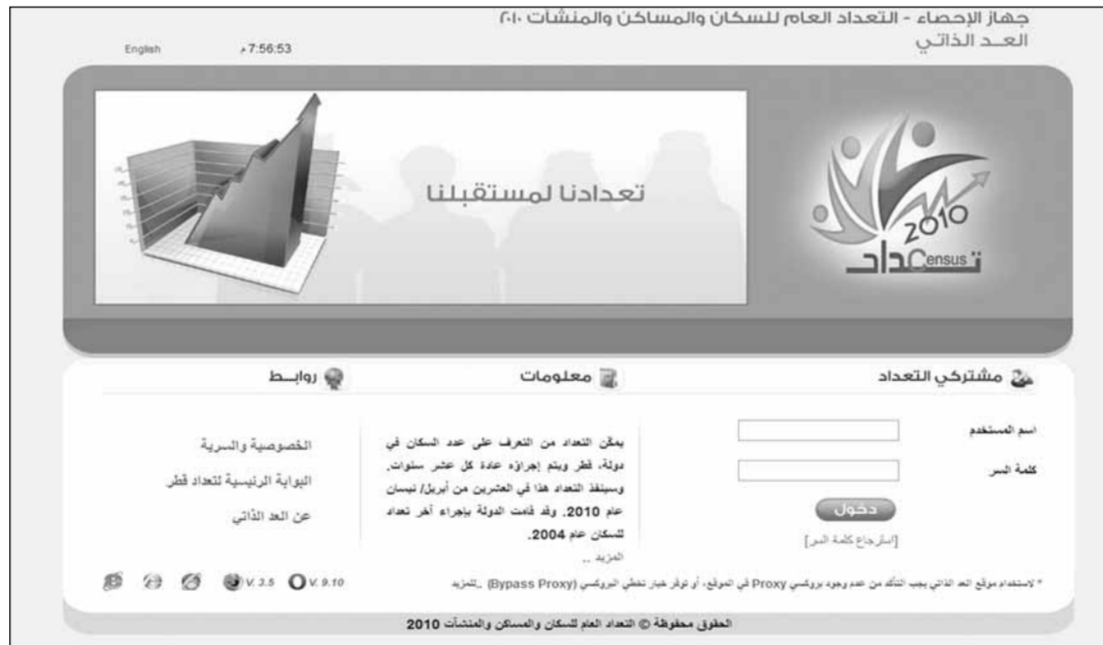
جهاز الإحصاء - التعداد العام للسكان والمساكن والمنشآت ٢٠١٠
العـد الذاتي

English
7:56:53 م

تعدادنا لمستقبلنا

2010
Census
تعداد

مشتركي التعداد

اسم المستخدم

كلمة السر

دخول

[استرجاع كلمة السر]

معلومات

يمكّن التعداد من التعرف على عدد السكان في دولة قطر ويتم إجراؤه عادة كل عشر سنوات. وسينفذ التعداد هذا في العشرين من أبريل/ نيسان عام 2010. وقد قامت الدولة بإجراء آخر تعداد للسكان عام 2004.

المزيد ..

روابط

الخصوصية والسرية

البوابة الرئيسية لتعداد قطر

عن العد الذاتي

* لاستخدام موقع العد الذاتي يجب التأكد من عدم وجود بروكسي Proxy في الموقع، أو توفر خيار تخطي البروكسي (Bypass Proxy) ..للمزيد

V. 3.5 V. 9.10

الحقوق محفوظة © التعداد العام للسكان والمساكن والمنشآت 2010